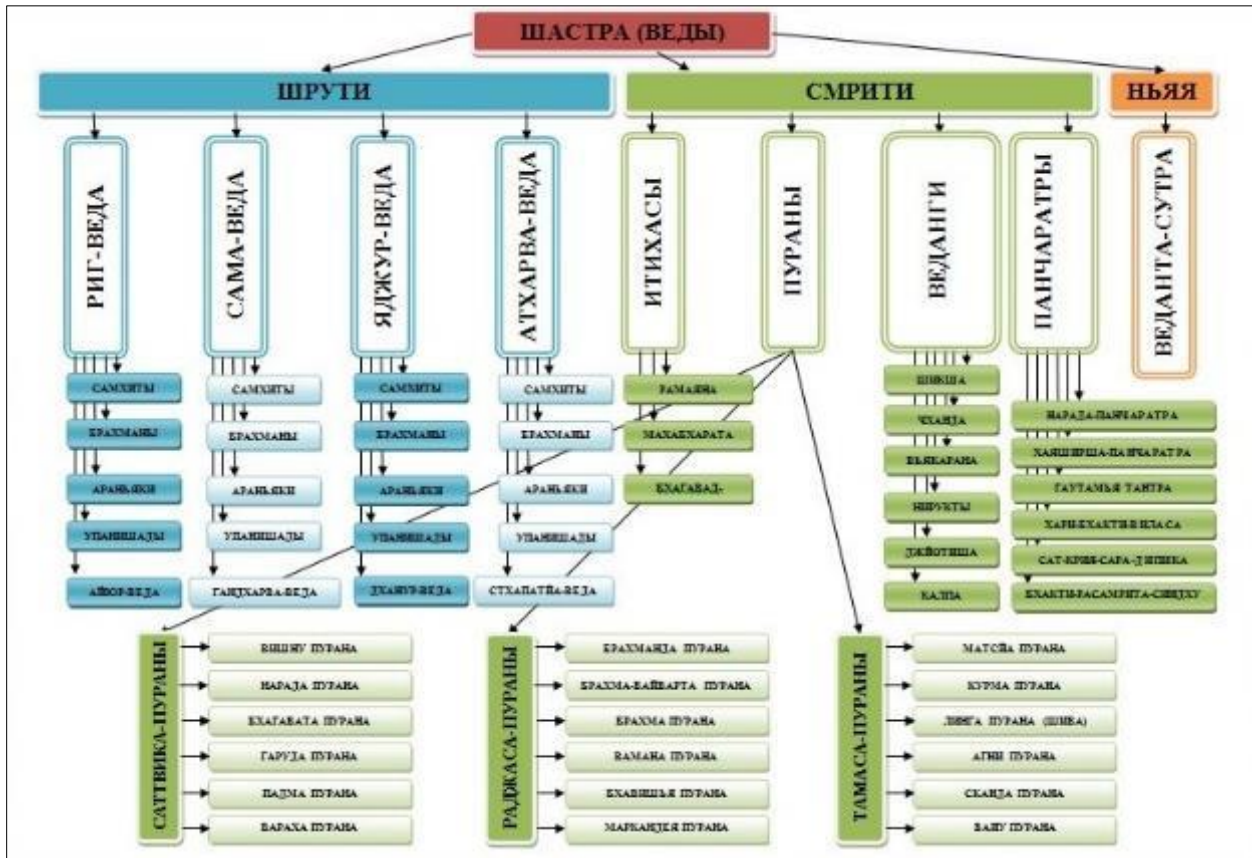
ШАСТРА (ВЕДЫ)

ШРУТИ

СМРИТИ

НЬЯЯ

РИГ-ВЕДА

САМА-ВЕДА

ЯДЖУР-ВЕДА

АТХАРВА-ВЕДА

ИТИХАСЫ

ПУРАНЫ

ВЕДАНГИ

ПАНЧАРАТРЫ

ВЕДАНТА-СУТРА

САМХИТЫ
БРАХМАНЫ
АРАНЬЯКИ
УПАНИШАДЫ
АЙЮР-ВЕДА

САМХИТЫ
БРАХМАНЫ
АРАНЬЯКИ
УПАНИШАДЫ
ГАНДХАРВА-ВЕДА

САМХИТЫ
БРАХМАНЫ
АРАНЬЯКИ
УПАНИШАДЫ
ДХАНУР-ВЕДА

САМХИТЫ
БРАХМАНЫ
АРАНЬЯКИ
УПАНИШАДЫ
СТХАПАТЙА-ВЕДА

РАМАЯНА
МАХАБХАРАТА
БХАГАВАД-

ШИКША
ЧХАНДА
ВЬЯКАРАНА
НИРУКТЫ
ДЖЙОТИША
КАЛПА

НАРАДА-ПАНЧАРАТРА
ХАЯШИРША-ПАНЧАРАТРА
ГАУТАМЬЯ ТАНТРА
ХАРИ-БХАКТИ-ВИЛАСА
САТ-КРИЯ-САРА-ДИПИКА
БХАКТИ-РАСАМРИТА-СИНДХУ

САТТВИКА-ПУРАНЫ
ВИШНУ ПУРАНА
НАРАДА ПУРАНА
БХАГАВАТА ПУРАНА
ГАРУДА ПУРАНА
ПАДМА ПУРАНА
ВАРАХА ПУРАНА

РАДЖАСА-ПУРАНЫ
БРАХМАНДА ПУРАНА
БРАХМА-ВАЙВАРТА ПУРАНА
БРАХМА ПУРАНА
ВАМАНА ПУРАНА
БХАВИШЬЯ ПУРАНА
МАРКАНДЕЯ ПУРАНА

ТАМАСА-ПУРАНЫ
МАТСЙА ПУРАНА
КУРМА ПУРАНА
ЛИНГА ПУРАНА (ШИВА)
АГНИ ПУРАНА
СКАНДА ПУРАНА
ВАЙУ ПУРАНА